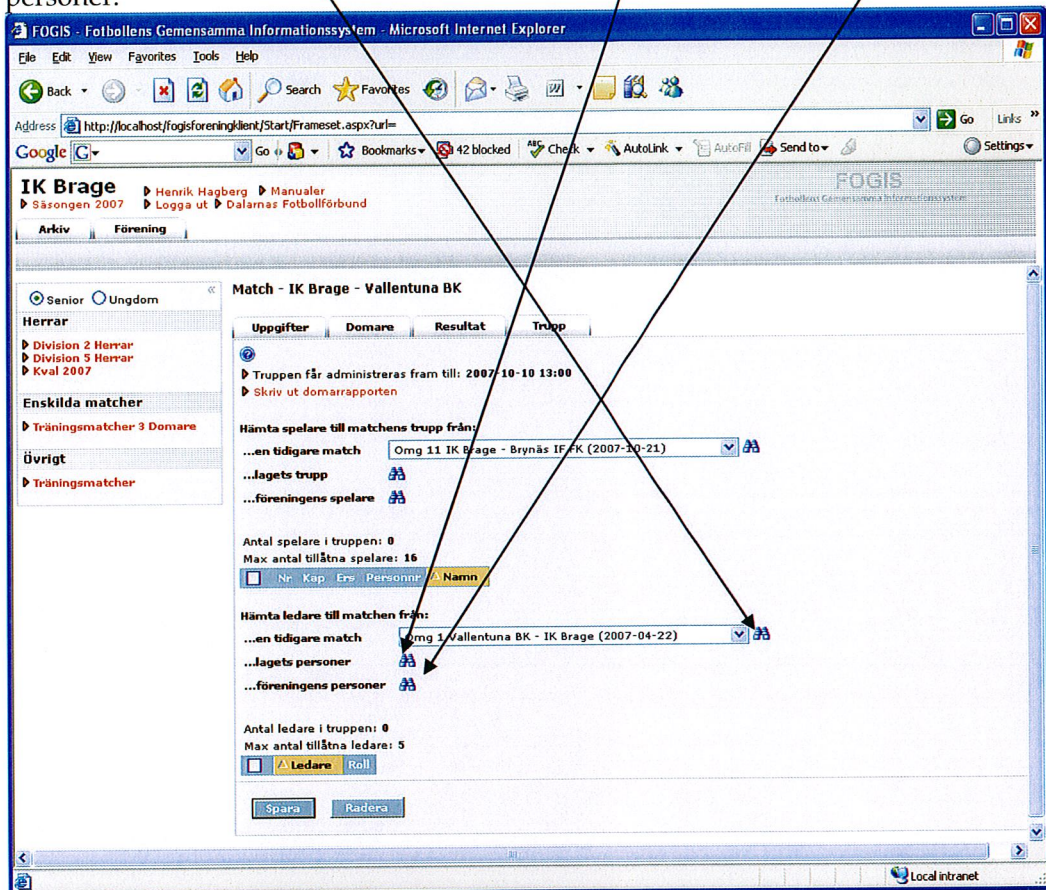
personer.

FOGIS - Fotbollens Gemensamma Informationssystem - Microsoft Internet Explorer

File Edit View Favorites Tools Help

Back Search Favorites

Address http://localhost/fogisforeningklient/Start/Frameset.aspx?url= Go Links

Google G Go Bookmarks 42 blocked Check AutoLink AutoFill Send to Settings

IK Brage
Säsongen 2007
Henrik Hagberg Manualer
Logga ut Dalarnas Fotbollförbund

FOGIS
Fotbollens Gemensamma Informationssystem

Arkiv Förening

Senior Ungdom

Herrar
Division 2 Herrar
Division 5 Herrar
Kval 2007

Enskilda matcher
Träningsmatcher 3 Domare

Övrigt
Träningsmatcher

Match - IK Brage - Vallentuna BK

Uppgifter Domare Resultat Trupp

Truppen får administreras fram till: 2007-10-10 13:00
Skriv ut domarrapporten

Hämta spelare till matchens trupp från:
...en tidigare match Omg 11 IK Brage - Brynäs IF FK (2007-10-21)
...lagets trupp
...föreningens spelare

Antal spelare i truppen: 0
Max antal tillåtna spelare: 16

| | Nr | Kap | Ers | Personnr | Namn |
|---|---|---|---|---|---|

Hämta ledare till matchen från:
...en tidigare match Omg 1 Vallentuna BK - IK Brage (2007-04-22)
...lagets personer
...föreningens personer

Antal ledare i truppen: 0
Max antal tillåtna ledare: 5

| | Ledare | Roll |
|---|---|---|

Spara Radera

Local intranet